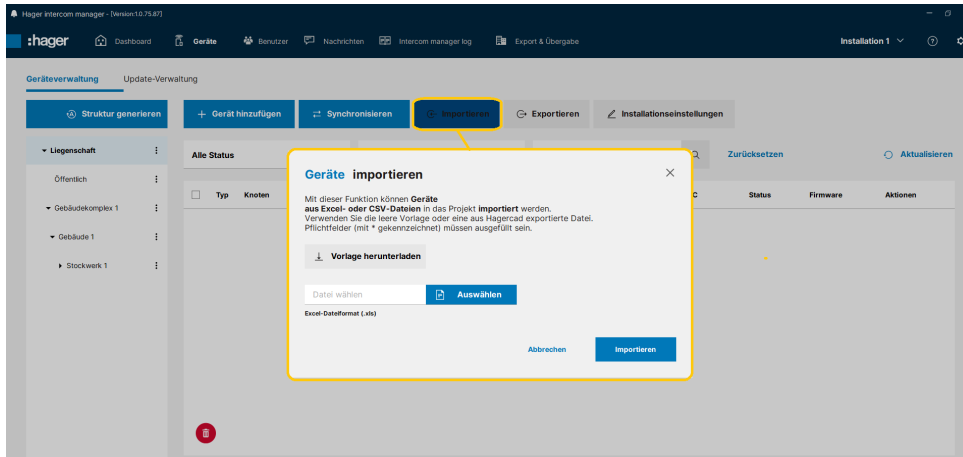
Hager intercom manager - [Version:1.0.75.87]

:hager Dashboard Geräte Benutzer Nachrichten Intercom manager log Export & Übergabe Installation 1

Geräteverwaltung Update-Verwaltung

Struktur generieren

Gerät hinzufügen Synchronisieren Importieren Exportieren Installationseinstellungen

Liegenschaft
Öffentlich
Gebäudekomplex 1
Gebäude 1
Stockwerk 1

Alle Status Zurücksetzen Aktualisieren

Typ Knoten C Status Firmware Aktionen

Geräte importieren

Mit dieser Funktion können **Geräte aus Excel- oder CSV-Dateien** in das Projekt **importiert** werden.
Verwenden Sie die leere Vorlage oder eine aus Hagercad exportierte Datei.
Pflichtfelder (mit * gekennzeichnet) müssen ausgefüllt sein.

Vorlage herunterladen

Datei wählen Auswählen

Excel-Dateiformat (.xls)

Abbrechen Importieren